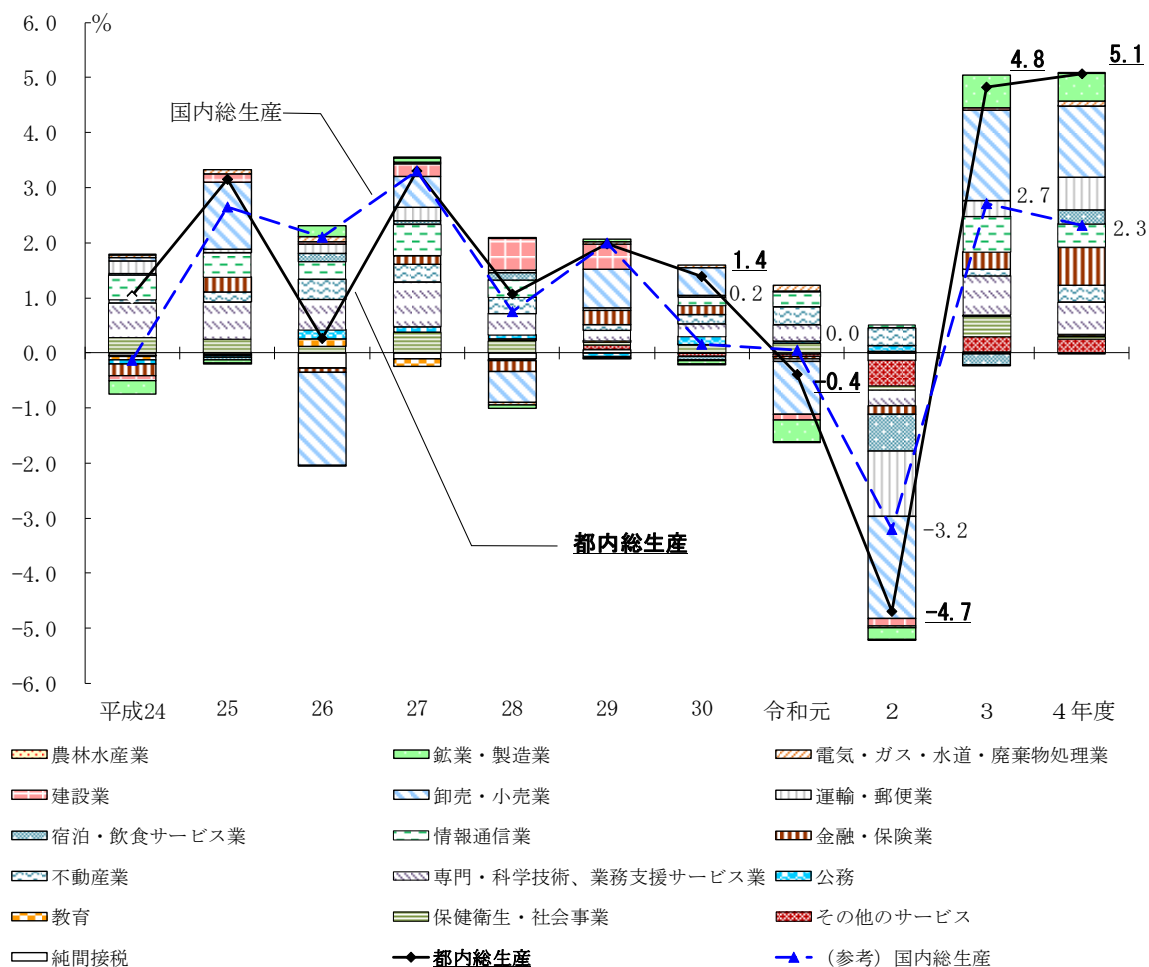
%

6.0
5.0
4.0
3.0
2.0
1.0
0.0
-1.0
-2.0
-3.0
-4.0
-5.0
-6.0

国内総生産

都内総生産

4.8
5.1
2.7
2.3
1.4
0.2
0.0
-0.4
-3.2
-4.7

平成24
25
26
27
28
29
30
令和元
2
3
4年度

農林水産業
鉱業・製造業
電気・ガス・水道・廃棄物処理業
建設業
卸売・小売業
運輸・郵便業
宿泊・飲食サービス業
情報通信業
金融・保険業
不動産業
専門・科学技術、業務支援サービス業
公務
教育
保健衛生・社会事業
その他のサービス
純間接税
都内総生産
（参考）国内総生産